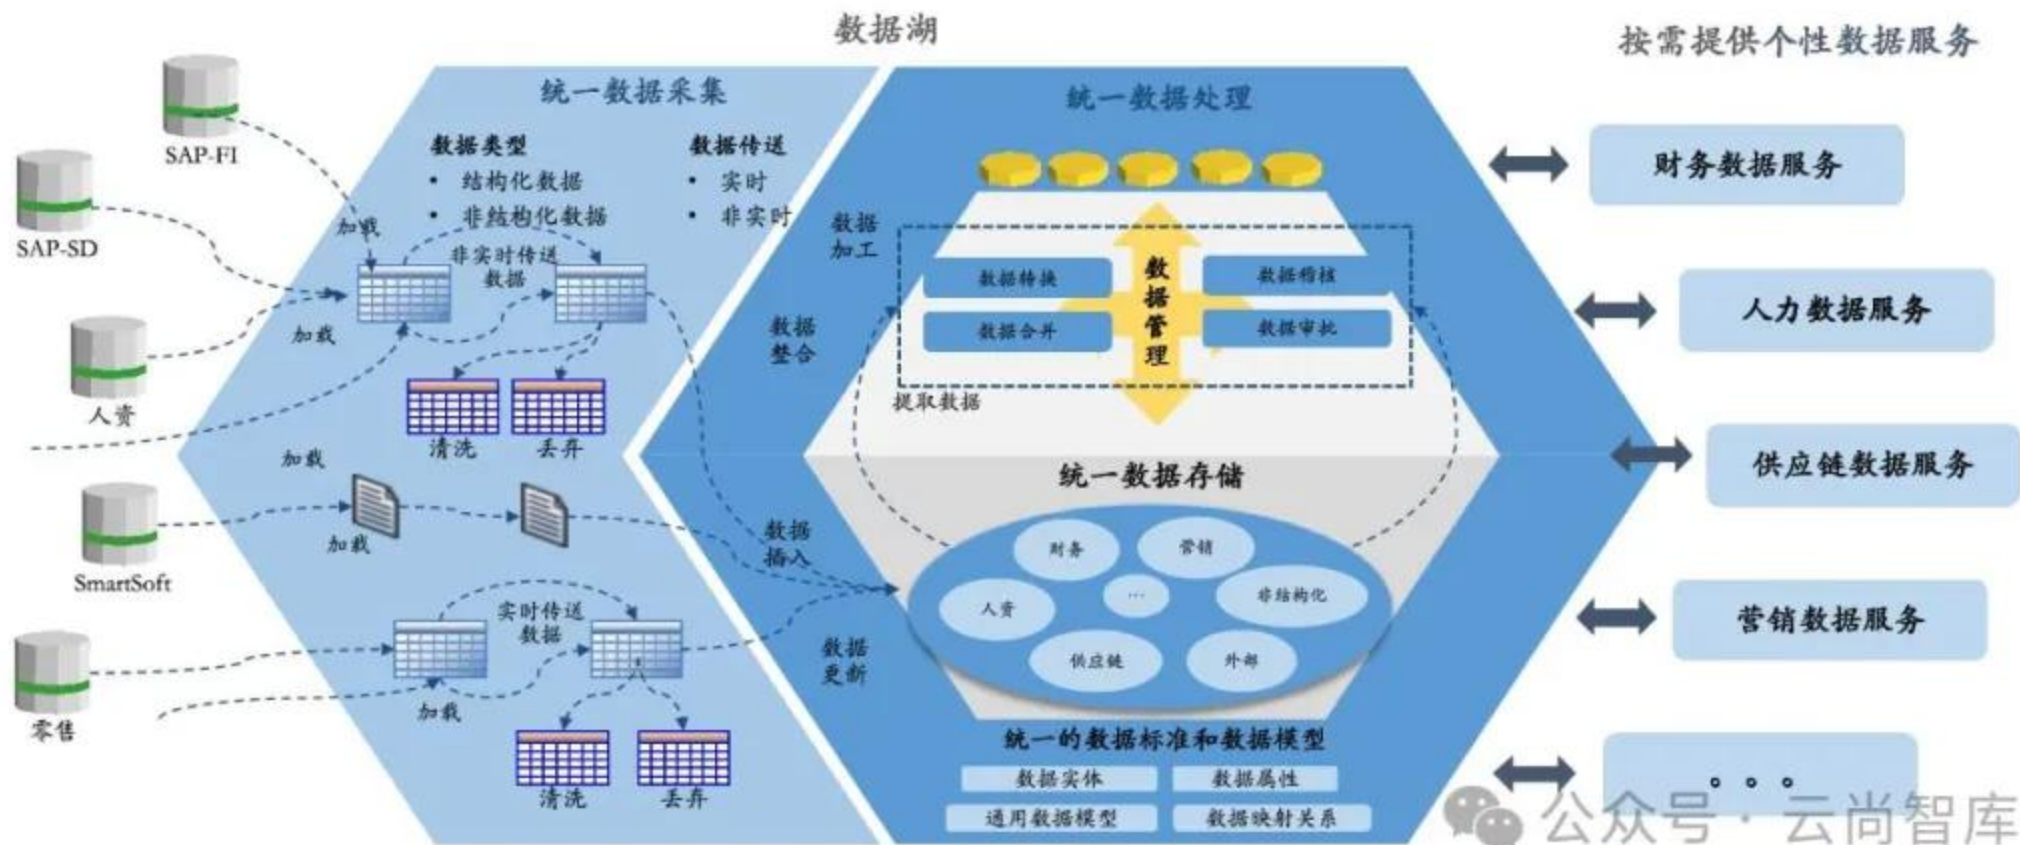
数据湖

按需提供个性数据服务

SAP-FI

SAP-SD

人资

SmartSoft

零售

统一数据采集

数据类型

• 结构化数据

• 非结构化数据

数据传送

• 实时

• 非实时

加载

非实时传送数据

加载

清洗

丢弃

加载

加载

实时传送数据

加载

清洗

丢弃

统一数据处理

数据加工

数据整合

数据转换

数据合并

数据管理

数据稽核

数据审批

提取数据

数据插入

数据更新

统一数据存储

财务

营销

人资

…

非结构化

供应链

外部

统一的数据标准和数据模型

数据实体

数据属性

通用数据模型

数据映射关系

财务数据服务

人力数据服务

供应链数据服务

营销数据服务

。。。

公众号 · 云尚智库